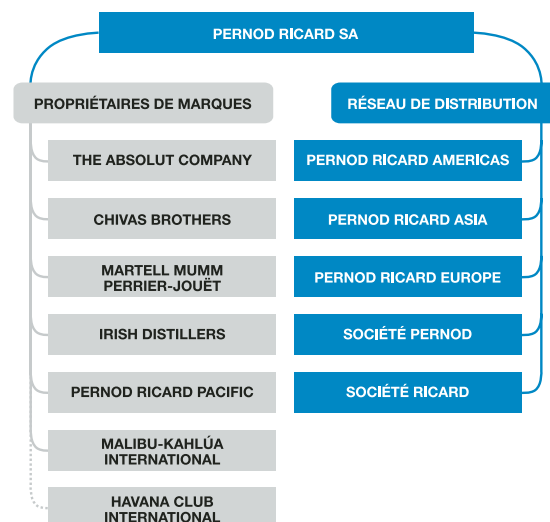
PERNOD RICARD SA

PROPRIÉTAIRES DE MARQUES

THE ABSOLUT COMPANY

CHIVAS BROTHERS

MARTELL MUMM PERRIER-JOUËT

IRISH DISTILLERS

PERNOD RICARD PACIFIC

MALIBU-KAHLÚA INTERNATIONAL

HAVANA CLUB INTERNATIONAL

RÉSEAU DE DISTRIBUTION

PERNOD RICARD AMERICAS

PERNOD RICARD ASIA

PERNOD RICARD EUROPE

SOCIÉTÉ PERNOD

SOCIÉTÉ RICARD